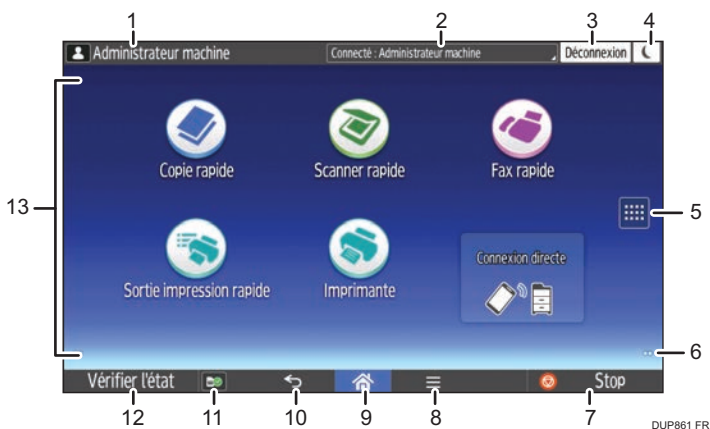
1
2
3
4
Administrateur machine
Connecté : Administrateur machine
Déconnexion

13

Copie rapide
Scanner rapide
Fax rapide

5

Sortie impression rapide
Imprimante
Connexion directe

6

Vérifier l'état
Stop

12
11
10
9
8
7

DUP861 FR